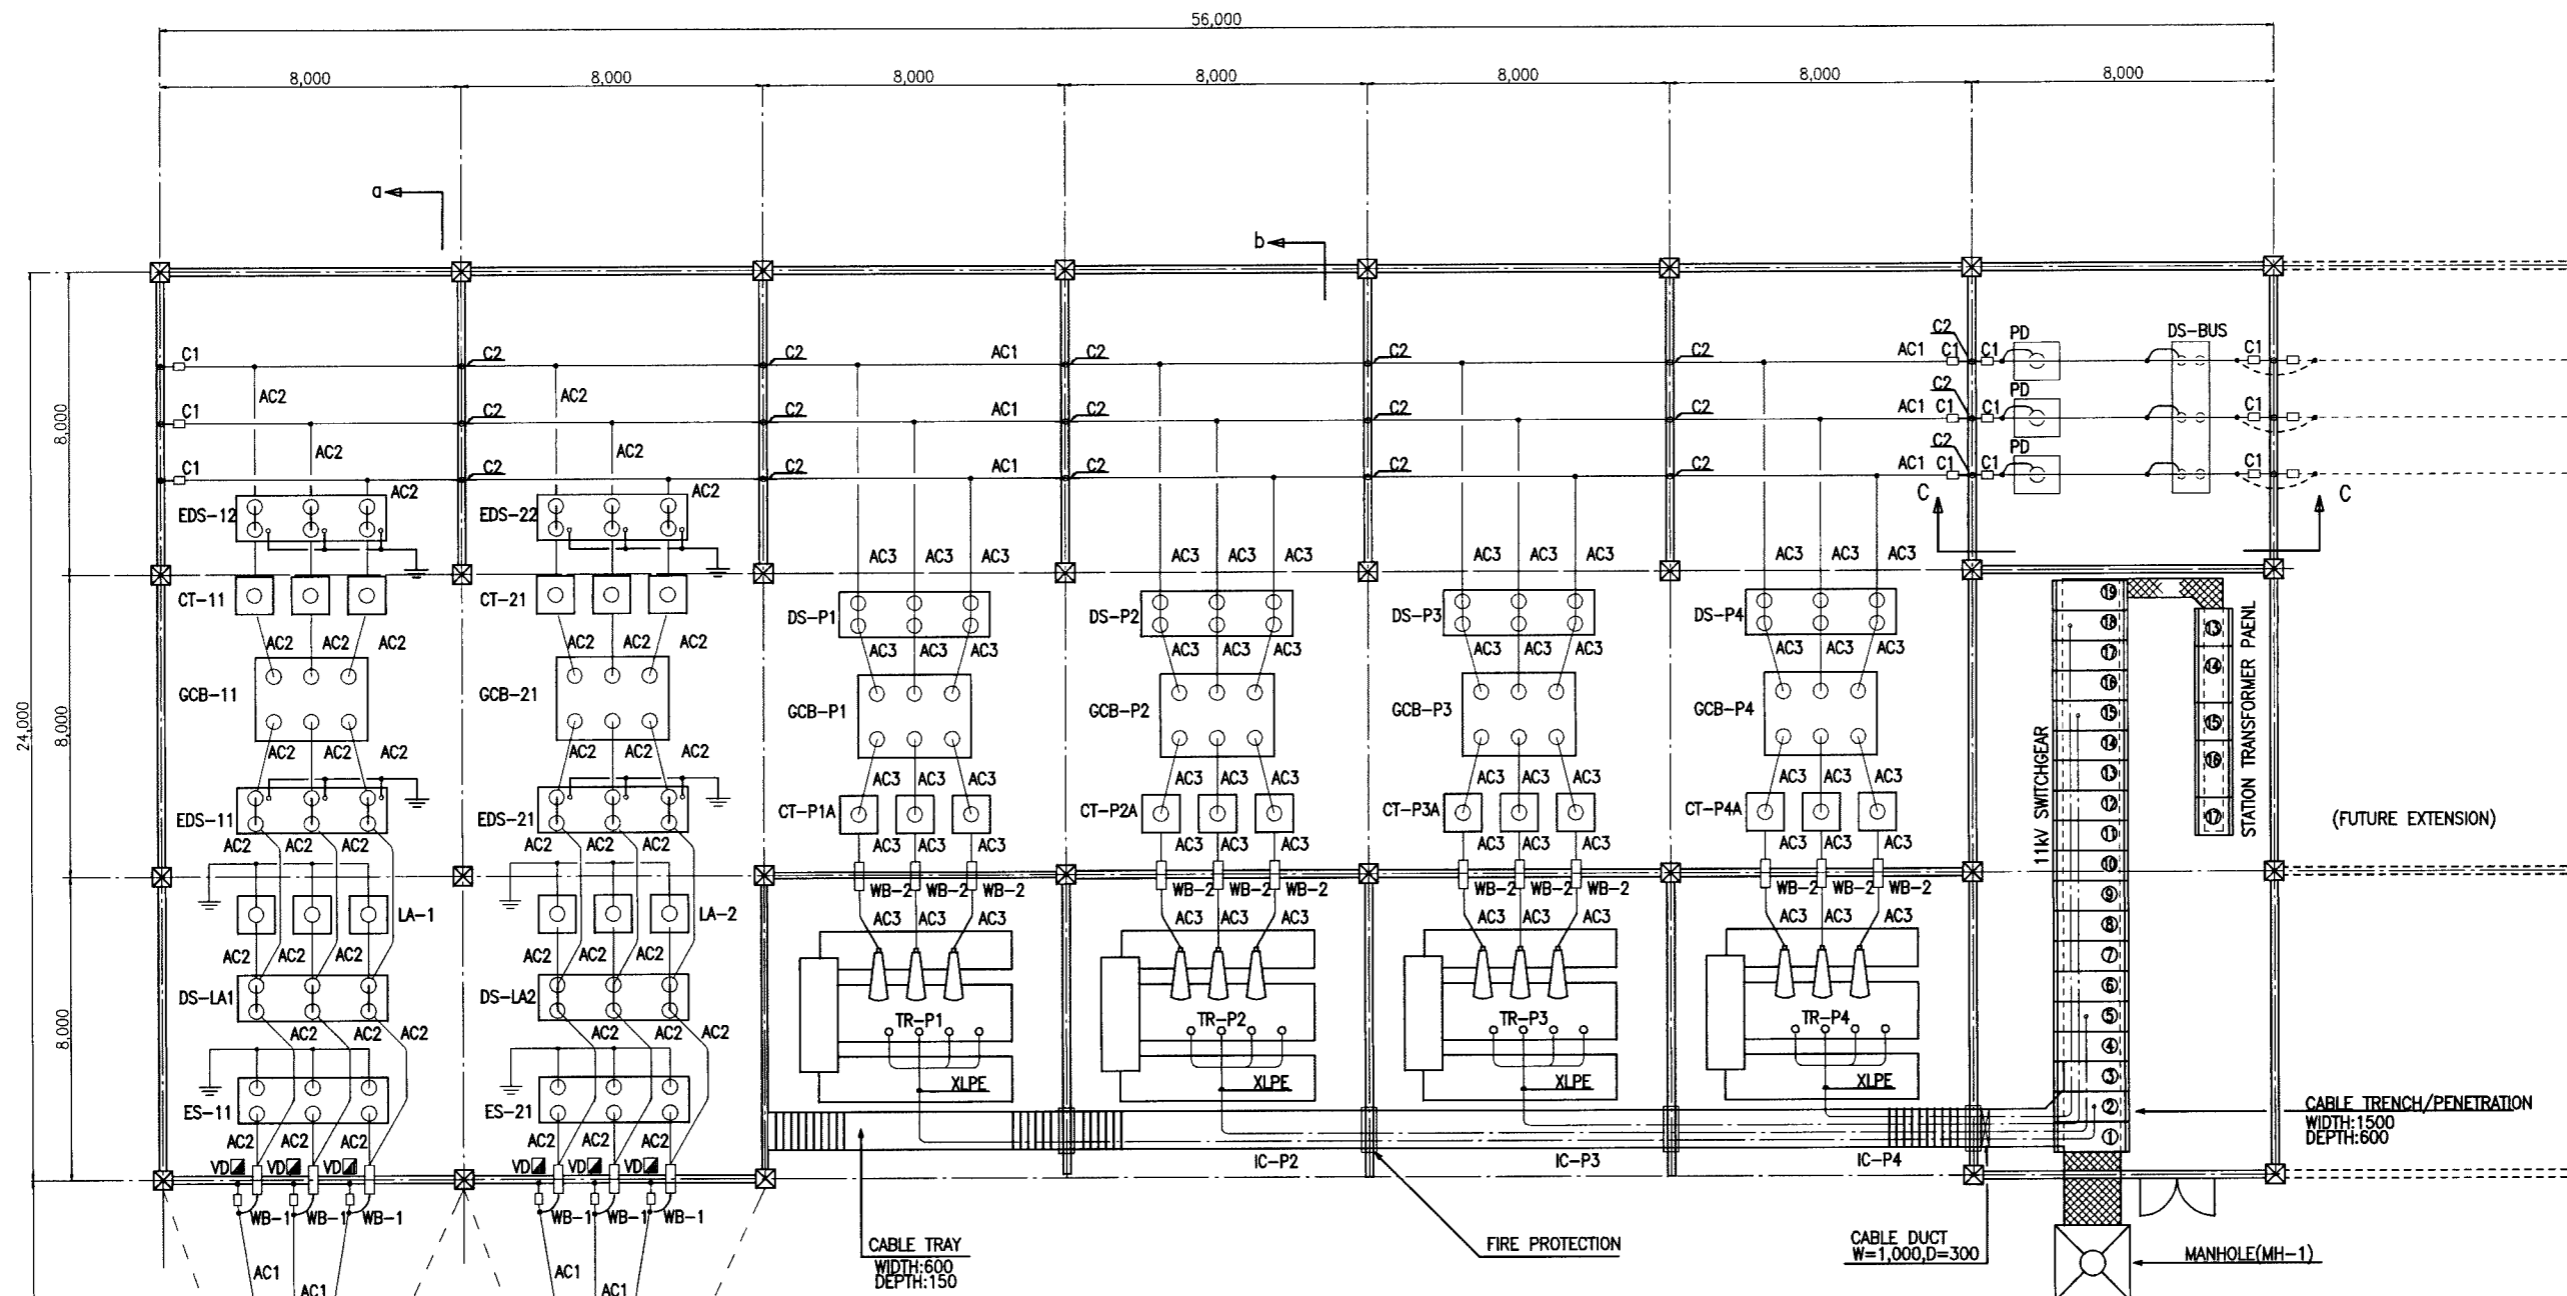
56,000

8,000 8,000 8,000 8,000 8,000 8,000 8,000

a

b

24,000

8,000

8,000

8,000

C1 C2 C2 AC1 C2 C2 C2 AC1 C1 C1 C1
C1 C2 C2 AC1 C2 C2 C2 AC1 C1 C1 C1
C1 C2 C2 AC1 C2 C2 C2 AC1 C1 C1 C1

C2 PD DS-BUS
C2 PD
C2 PD

C C

AC2 AC2 AC2 AC2 AC2 AC2

EDS-12 EDS-22

CT-11 CT-21

AC3 AC3 AC3 AC3 AC3 AC3 AC3 AC3 AC3 AC3 AC3 AC3

DS-P1 DS-P2 DS-P3 DS-P4

AC2 AC2 AC2 AC2 AC2 AC2

GCB-11 GCB-21 GCB-P1 GCB-P2 GCB-P3 GCB-P4

AC2 AC2 AC2 AC2 AC2 AC2

EDS-11 EDS-21

CT-P1A CT-P2A CT-P3A CT-P4A

AC3 AC3 AC3

WB-2 WB-2 WB-2

LA-1 LA-2

DS-LA1 DS-LA2

TR-P1 TR-P2 TR-P3 TR-P4

XLPE XLPE XLPE XLPE

ES-11 ES-21

VD VD VD VD VD VD

WB-1 WB-1 WB-1 WB-1 WB-1 WB-1

AC1 AC1 AC1 AC1

IC-P2 IC-P3 IC-P4

11kV SWITCHGEAR

① ② ③ ④ ⑤ ⑥ ⑦ ⑧ ⑨ ⑩ ⑪ ⑫ ⑬ ⑭ ⑮ ⑯ ⑰ ⑱ ⑲

⑬ ⑭ ⑮ ⑯ ⑰

STATION TRANSFORMER PAENL

(FUTURE EXTENSION)

CABLE TRENCH/PENETRATION
WIDTH:1500
DEPTH:600

CABLE TRAY
WIDTH:600
DEPTH:150

FIRE PROTECTION

CABLE DUCT
W=1,000,D=300

MANHOLE(MH-1)